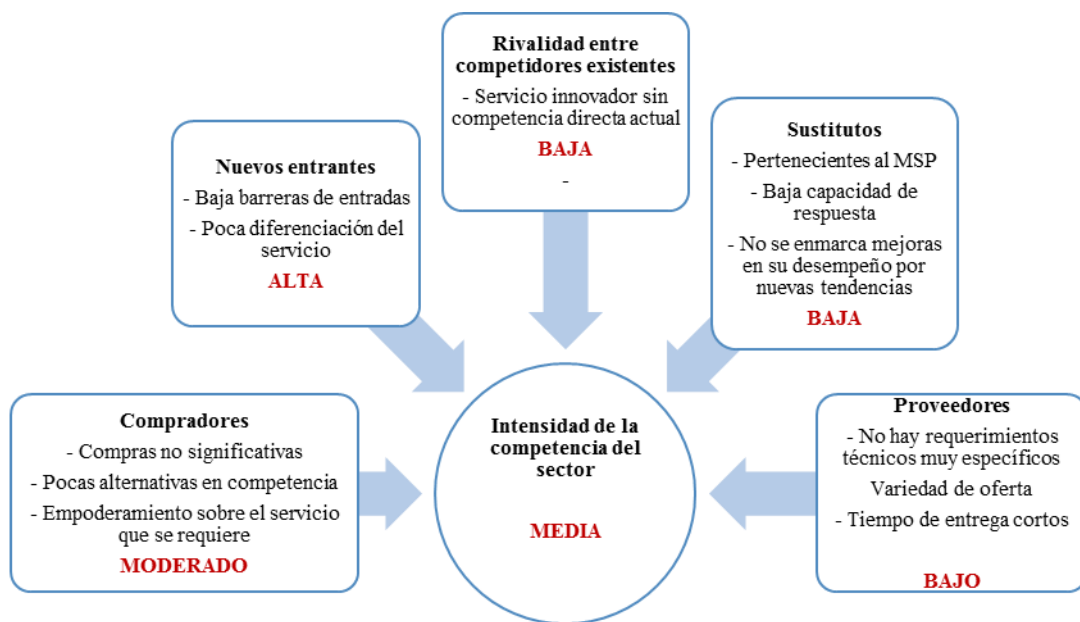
**Rivalidad entre competidores existentes**
- Servicio innovador sin competencia directa actual
BAJA
-

**Nuevos entrantes**
- Baja barreras de entradas
- Poca diferenciación del servicio
ALTA

**Sustitutos**
- Pertenecientes al MSP
- Baja capacidad de respuesta
- No se enmarca mejoras en su desempeño por nuevas tendencias
BAJA

**Compradores**
- Compras no significativas
- Pocas alternativas en competencia
- Empoderamiento sobre el servicio que se requiere
MODERADO

**Intensidad de la competencia del sector**
MEDIA

**Proveedores**
- No hay requerimientos técnicos muy específicos
Variedad de oferta
- Tiempo de entrega cortos
BAJO